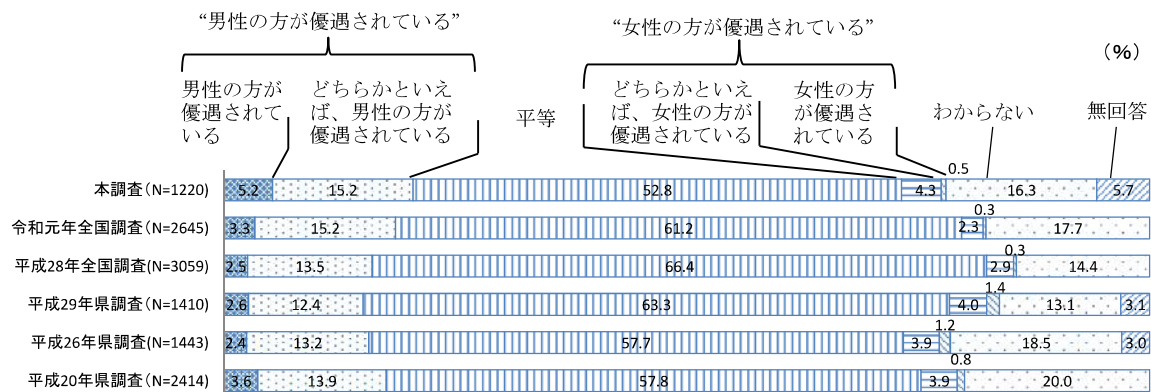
“男性の方が優遇されている”

“女性の方が優遇されている”

（%）

男性の方が優遇されている

どちらかといえば、男性の方が優遇されている

平等

どちらかといえば、女性の方が優遇されている

女性の方が優遇されている

わからない

無回答

| | 男性の方が優遇されている | どちらかといえば、男性の方が優遇されている | 平等 | どちらかといえば、女性の方が優遇されている | 女性の方が優遇されている | わからない | 無回答 |
|---|---|---|---|---|---|---|---|
| 本調査（N=1220） | 5.2 | 15.2 | 52.8 | 4.3 | 0.5 | 16.3 | 5.7 |
| 令和元年全国調査（N=2645） | 3.3 | 15.2 | 61.2 | 2.3 | 0.3 | 17.7 | |
| 平成28年全国調査(N=3059) | 2.5 | 13.5 | 66.4 | 2.9 | 0.3 | 14.4 | |
| 平成29年県調査（N=1410） | 2.6 | 12.4 | 63.3 | 4.0 | 1.4 | 13.1 | 3.1 |
| 平成26年県調査（N=1443） | 2.4 | 13.2 | 57.7 | 3.9 | 1.2 | 18.5 | 3.0 |
| 平成20年県調査（N=2414） | 3.6 | 13.9 | 57.8 | 3.9 | 0.8 | 20.0 | |